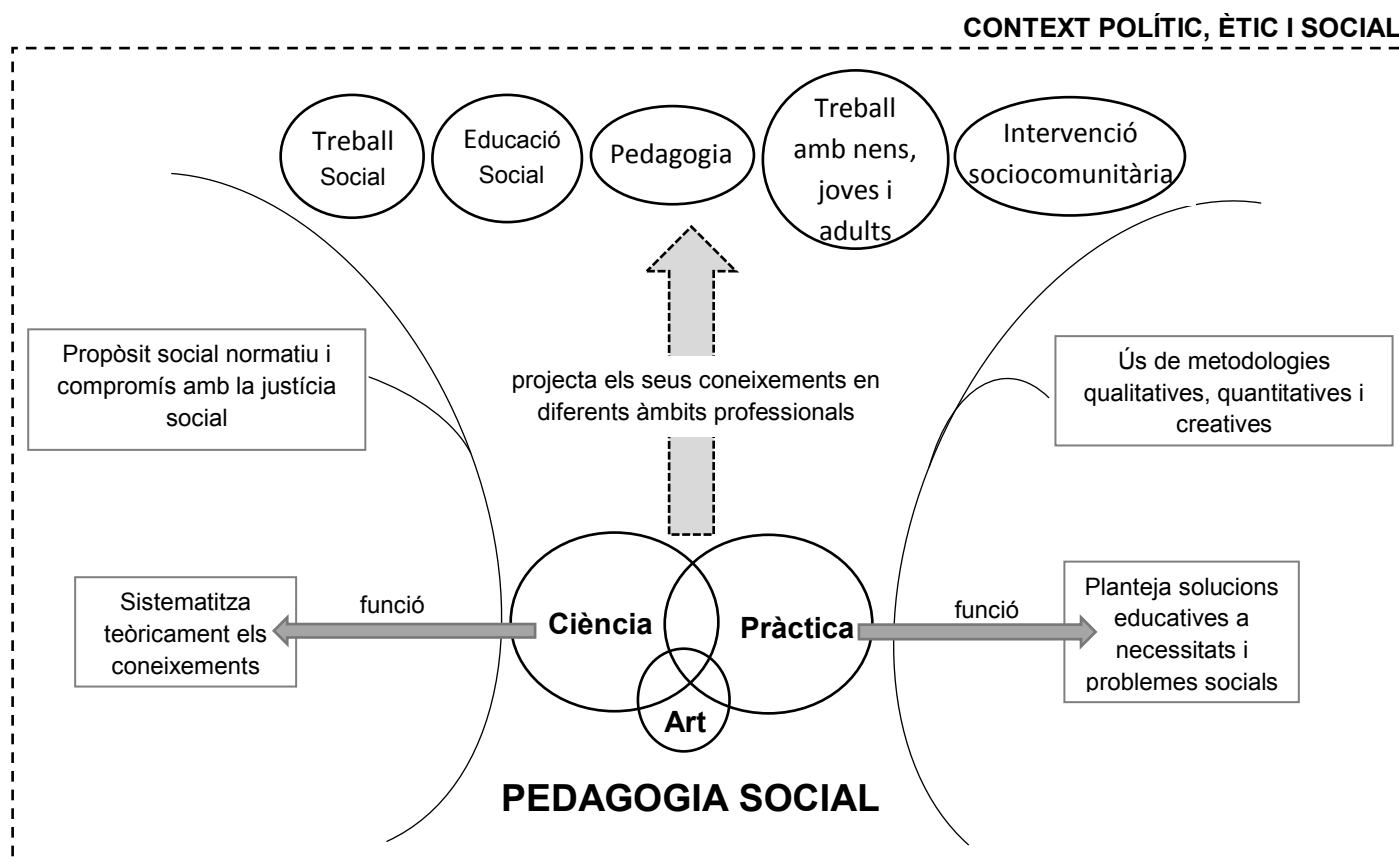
CONTEXT POLÍTIC, ÈTIC I SOCIAL

Treball Social

Educació Social

Pedagogia

Treball amb nens, joves i adults

Intervenció sociocomunitària

Propòsit social normatiu i compromís amb la justícia social

projecta els seus coneixements en diferents àmbits professionals

Ús de metodologies qualitatives, quantitatives i creatives

Sistematitza teòricament els coneixements

funció

Ciència

Pràctica

Art

funció

Planteja solucions educatives a necessitats i problemes socials

PEDAGOGIA SOCIAL